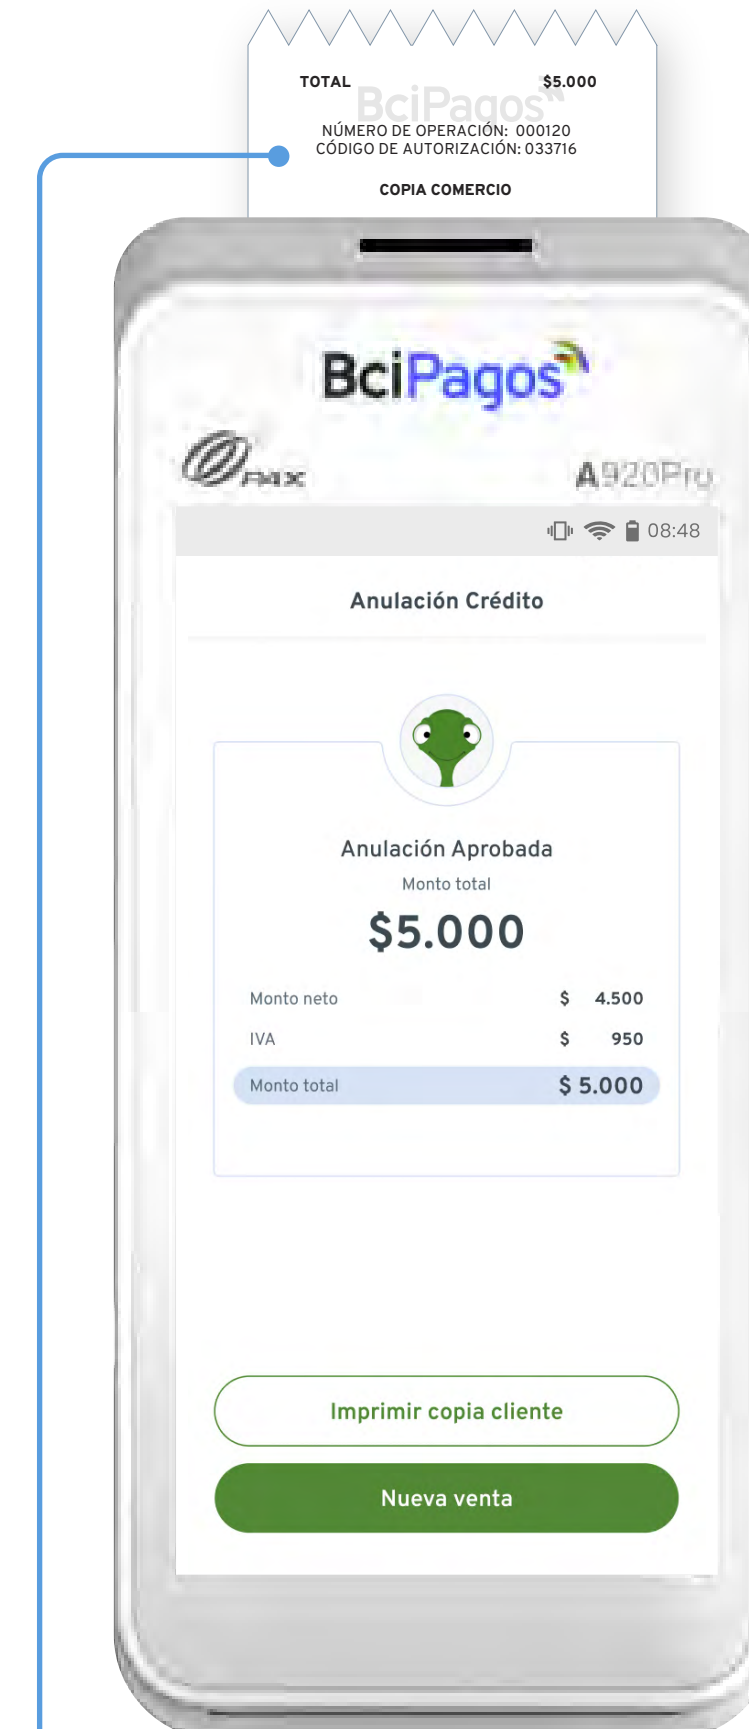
TOTAL $5.000
BciPagos
NÚMERO DE OPERACIÓN: 000120
CÓDIGO DE AUTORIZACIÓN: 033716

COPIA COMERCIO

BciPagos

PAX A920Pro

08:48

Anulación Crédito

Anulación Aprobada
Monto total
$5.000

| | |
|---|---|
| Monto neto | $ 4.500 |
| IVA | $ 950 |
| Monto total | $ 5.000 |

Imprimir copia cliente

Nueva venta